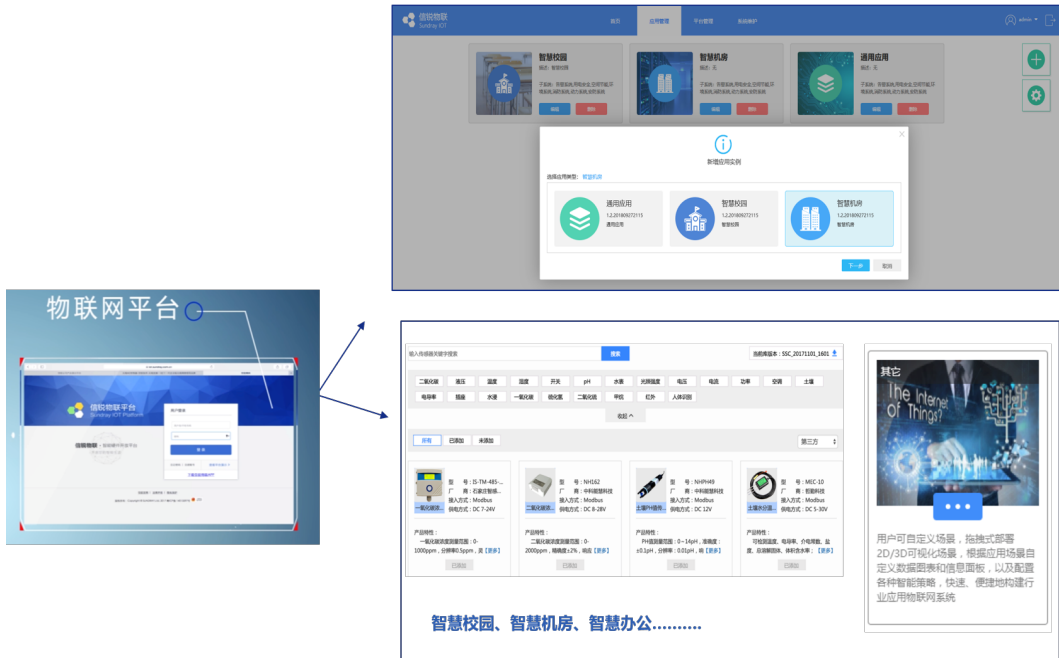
信锐物联
Sundray IOT

首页 应用管理 平台管理 系统维护

admin

智慧校园
智慧机房
通用应用

编辑 删除
编辑 删除
编辑 删除

新增应用实例

选择应用类型: 智慧机房

通用应用
1.2.20180927115
通用应用

智慧校园
1.2.20180927115
智慧校园

智慧机房
1.2.20180927115
智慧机房

下一步 取消

物联网平台

信锐物联平台
Sundray IOT Platform

用户登录
登 录

输入传感器关键字搜索 搜索 当前库版本: SSC_20171101_1601

二氧化碳 液压 温度 湿度 开关 pH 水表 光照强度 电压 电流 功率 空调 土壤 电导率 插座 水浸 一氧化碳 硫化氢 二氧化硫 甲烷 红外 人体识别

收起

所有 已添加 未添加 第三方

型号: JS-TM-485-...
厂商: 石家庄智慧...
接入方式: Modbus
供电方式: DC 7-24V
一氧化碳浓...
产品特性:
一氧化碳浓度测量范围: 0-1000ppm, 分辨率0.5ppm, 灵 [更多]
已添加

型号: NH162
厂商: 中科能慧科技
接入方式: Modbus
供电方式: DC 8-28V
二氧化碳浓...
产品特性:
二氧化碳浓度测量范围: 0-2000ppm, 精确度±2%, 响应 [更多]
已添加

型号: NHPH49
厂商: 中科能慧科技
接入方式: Modbus
供电方式: DC 12V
土壤PH值传...
产品特性:
PH值测量范围: 0～14pH, 准确度: ±0.1pH, 分辨率: 0.01pH, 响 [更多]
已添加

型号: MEC-10
厂商: 若航科技
接入方式: Modbus
供电方式: DC 5-30V
土壤水分温...
产品特性:
可检测温度、电导率、介电常数、盐度、总溶解固体、体积含水率; [更多]
已添加

其它
The Internet of Things?

用户可自定义场景，拖拽式部署2D/3D可视化场景，根据应用场景自定义数据图表和信息面板，以及配置各种智能策略，快速、便捷地构建行业应用物联网系统

智慧校园、智慧机房、智慧办公………